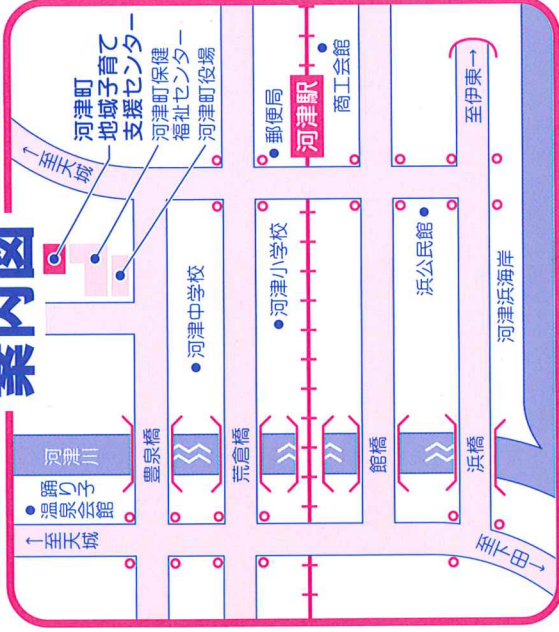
案内図

河津町地域子育て支援センター

河津町保健福祉センター

河津町役場

至天城

郵便局

河津駅

商工会館

至伊東

河津中学校

河津小学校

浜公民館

河津浜海岸

河津川

豊泉橋

荒倉橋

館橋

浜橋

踊り子温泉会館

至天城

至下田